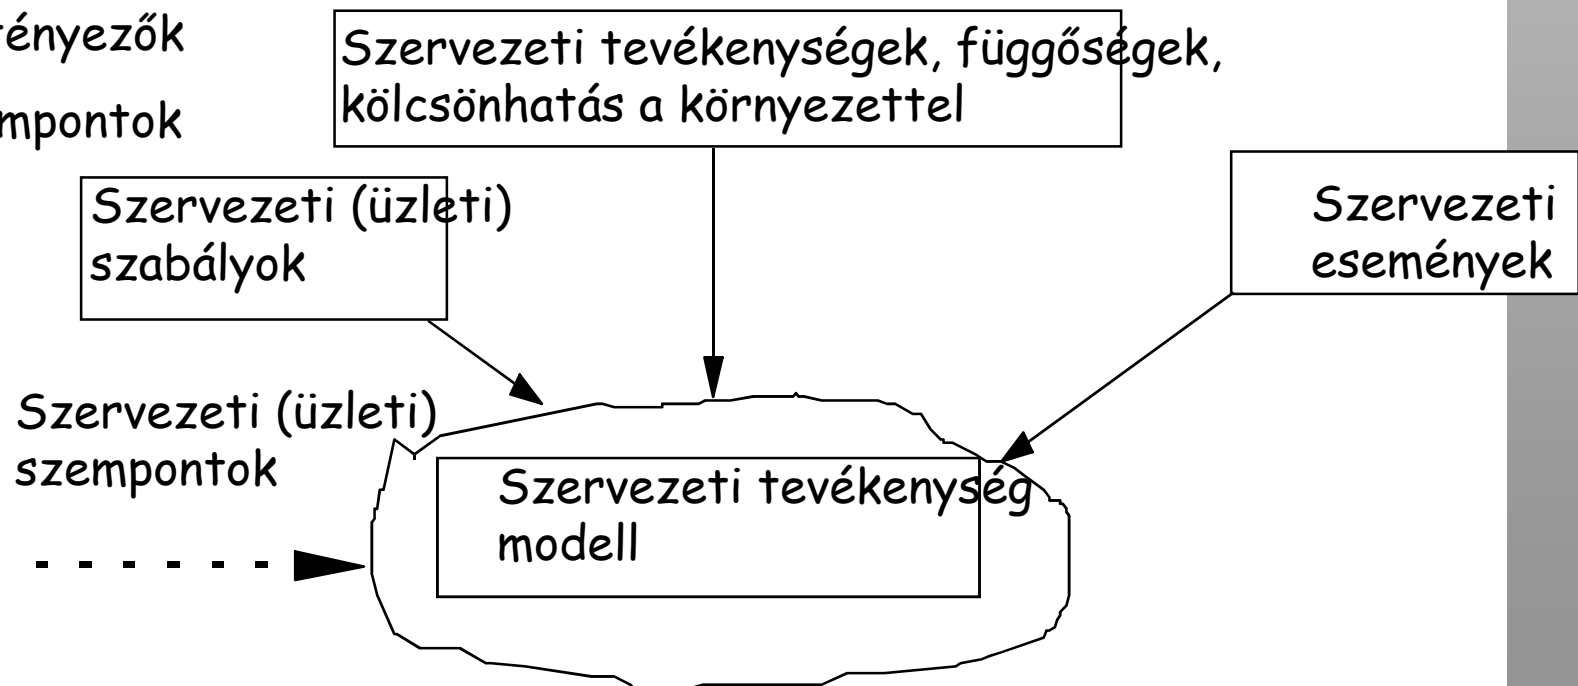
rényezők

mpontok

Szervezeti tevékenységek, függőségek, kölcsönhatás a környezettel

Szervezeti (üzleti) szabályok

Szervezeti események

Szervezeti (üzleti) szempontok

Szervezeti tevékenység modell